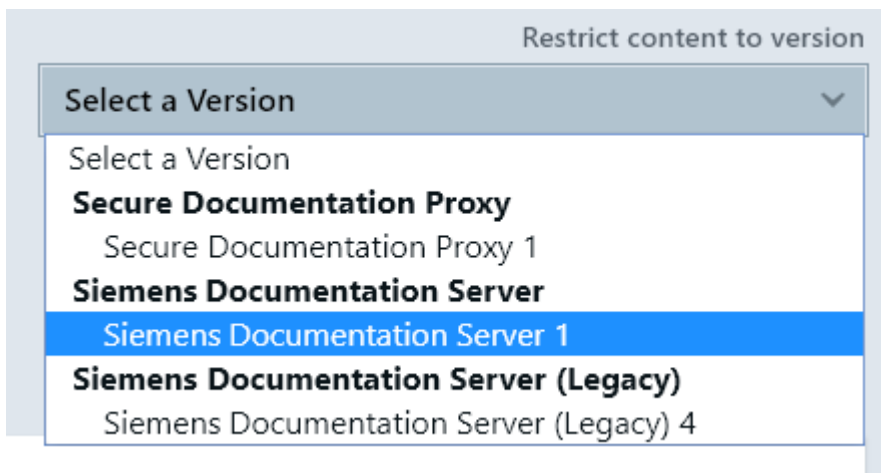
Restrict content to version

Select a Version

Select a Version
**Secure Documentation Proxy**
Secure Documentation Proxy 1
**Siemens Documentation Server**
Siemens Documentation Server 1
**Siemens Documentation Server (Legacy)**
Siemens Documentation Server (Legacy) 4